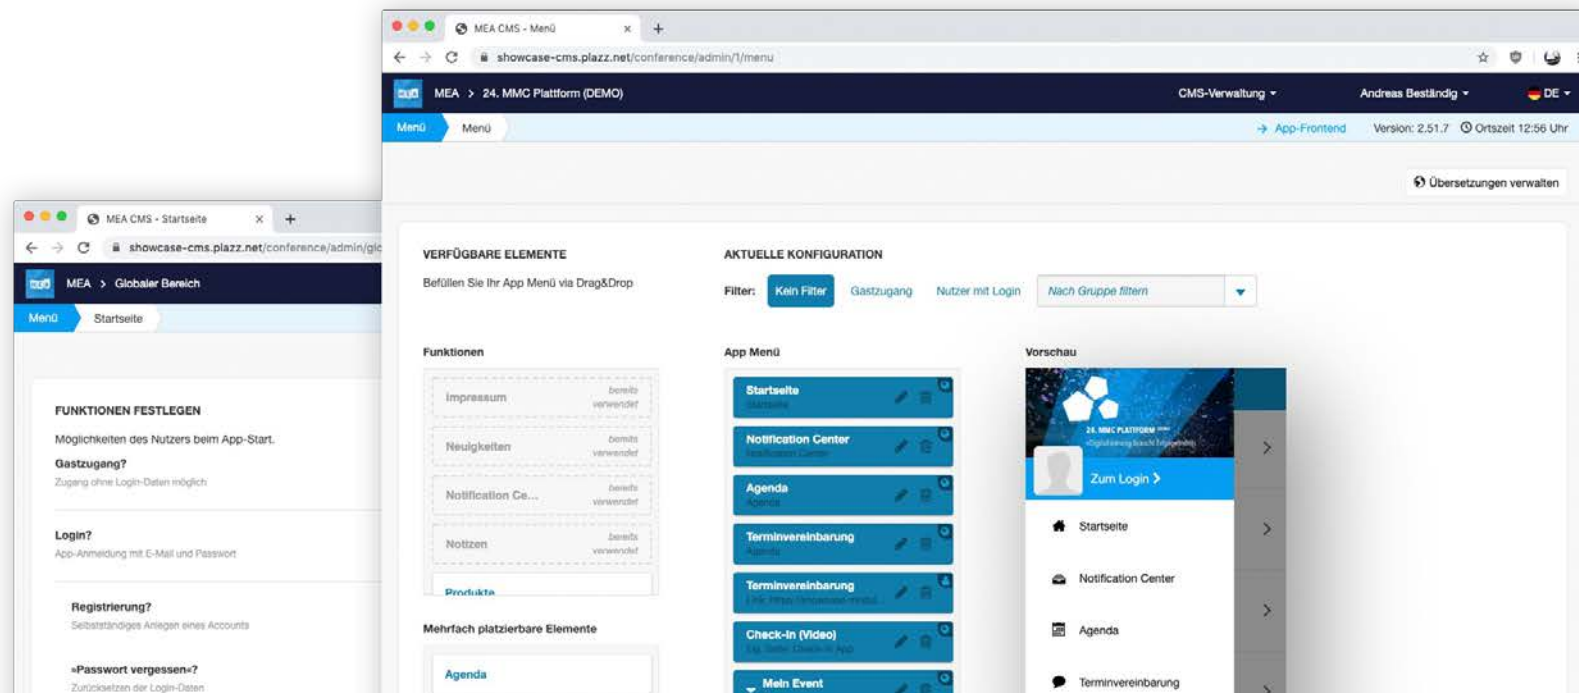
MEA CMS - Menü ×
+
showcase-cms.plazz.net/conference/admin/1/menu

MEA > 24. MMC Plattform (DEMO)
CMS-Verwaltung
Andreas Beständig
DE

Menü
Menü
App-Frontend
Version: 2.51.7
Ortszeit 12:56 Uhr

Übersetzungen verwalten

VERFÜGBARE ELEMENTE
Befüllen Sie Ihr App Menü via Drag&Drop

Funktionen
Impressum bereits verwendet
Neuigkeiten bereits verwendet
Notification Ce... bereits verwendet
Notizen bereits verwendet
Produkte

Mehrfach platzierbare Elemente
Agenda

AKTUELLE KONFIGURATION
Filter: Kein Filter Gastzugang Nutzer mit Login Nach Gruppe filtern

App Menü
Startseite Startseite
Notification Center Notification Center
Agenda Agenda
Terminvereinbarung Agenda
Terminvereinbarung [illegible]
Check-In (Video) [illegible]
Mein Event

Vorschau
24. MMC PLATTFORM
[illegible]
Zum Login
Startseite
Notification Center
Agenda
Terminvereinbarung

MEA CMS - Startseite ×
+
showcase-cms.plazz.net/conference/admin/gl

MEA > Globaler Bereich
Menü
Startseite

FUNKTIONEN FESTLEGEN
Möglichkeiten des Nutzers beim App-Start.
Gastzugang?
Zugang ohne Login-Daten möglich
Login?
App-Anmeldung mit E-Mail und Passwort
Registrierung?
Selbstständiges Anlegen eines Accounts
»Passwort vergessen«?
Zurücksetzen der Login-Daten